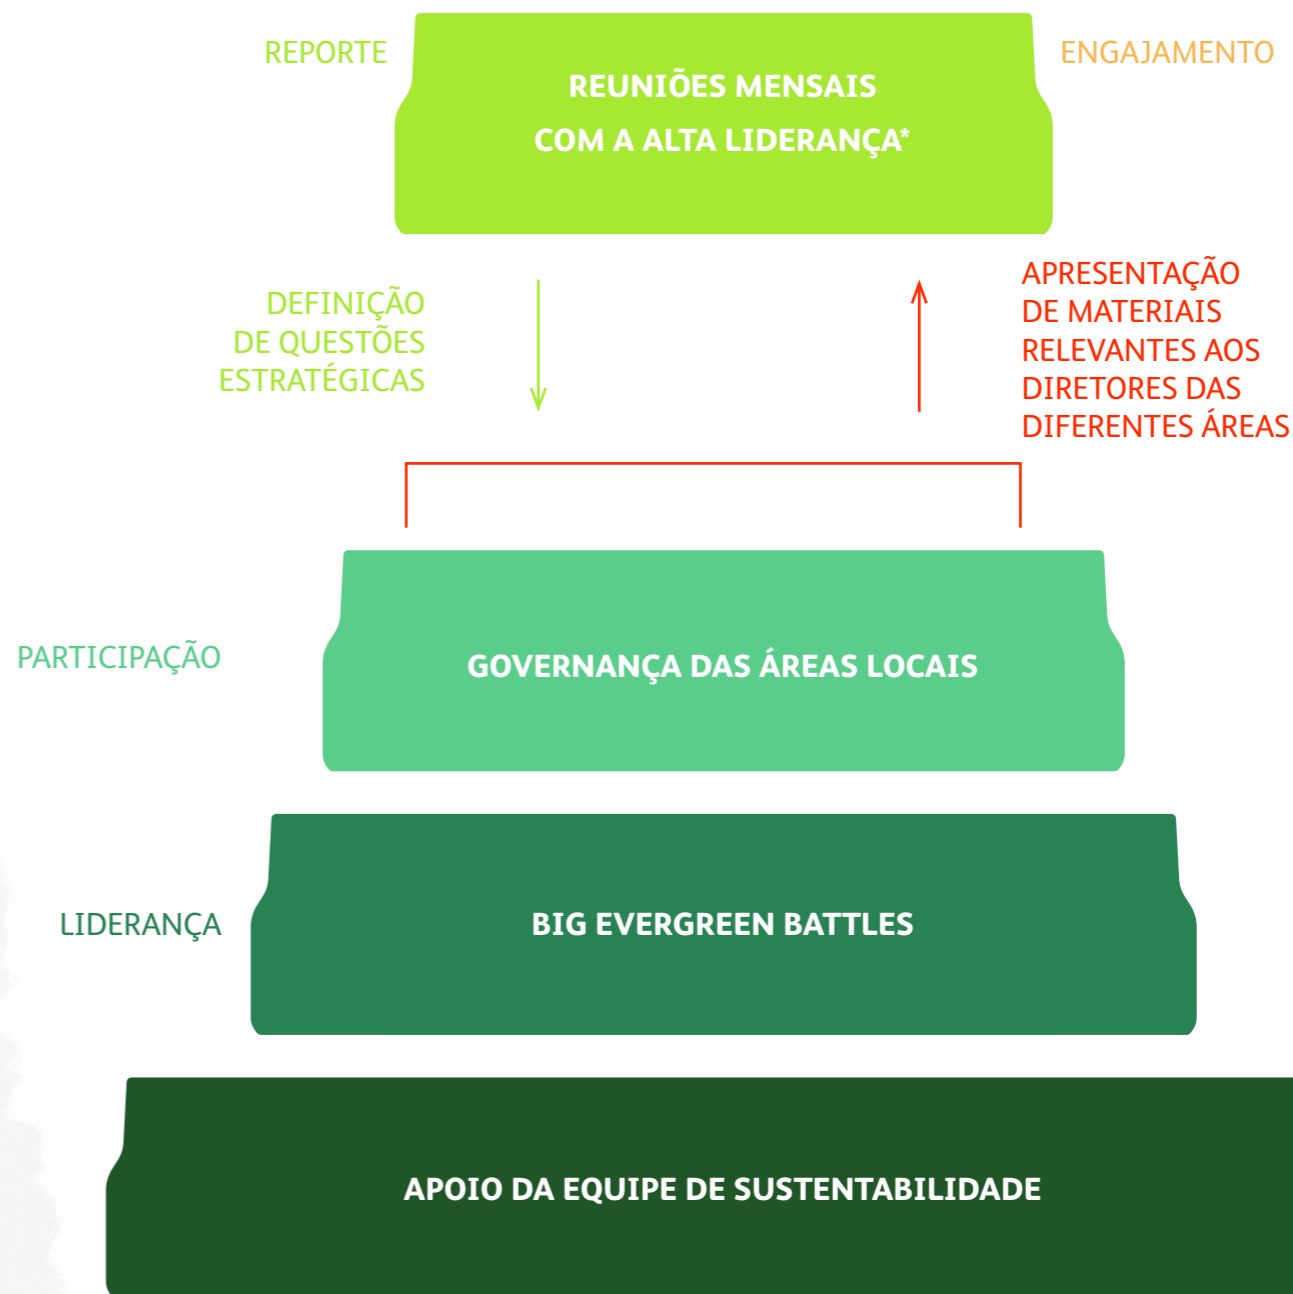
REPORTE

REUNIÕES MENSAIS COM A ALTA LIDERANÇA*

ENGAJAMENTO

DEFINIÇÃO DE QUESTÕES ESTRATÉGICAS

APRESENTAÇÃO DE MATERIAIS RELEVANTES AOS DIRETORES DAS DIFERENTES ÁREAS

PARTICIPAÇÃO

GOVERNANÇA DAS ÁREAS LOCAIS

LIDERANÇA

BIG EVERGREEN BATTLES

APOIO DA EQUIPE DE SUSTENTABILIDADE